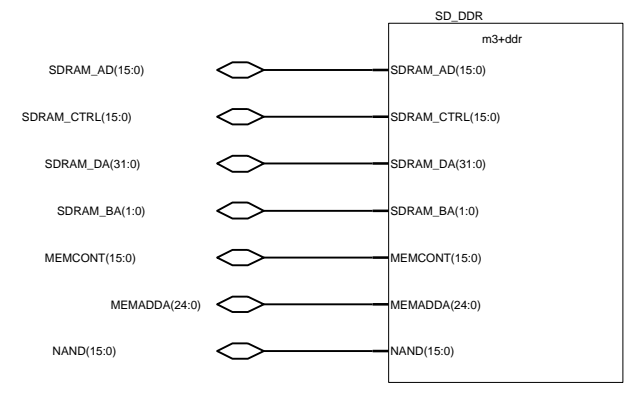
SD_DDR

m3+ddr

SDRAM_AD(15:0)
SDRAM_AD(15:0)

SDRAM_CTRL(15:0)
SDRAM_CTRL(15:0)

SDRAM_DA(31:0)
SDRAM_DA(31:0)

SDRAM_BA(1:0)
SDRAM_BA(1:0)

MEMCONT(15:0)
MEMCONT(15:0)

MEMADDA(24:0)
MEMADDA(24:0)

NAND(15:0)
NAND(15:0)